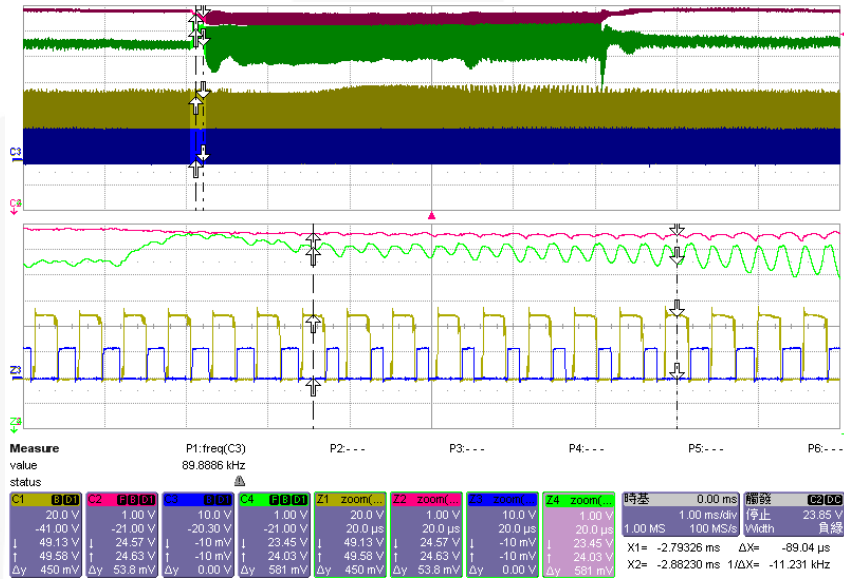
C3
C2
Z3
Z4

| Measure | P1:freq(C3) | P2:- - - | P3:- - - | P4:- - - | P5:- - - | P6:- - - |
|---|---|---|---|---|---|---|
| value | 89.8886 kHz | | | | | |
| status | ⚠ | | | | | |

C1 B D1
20.0 V
-41.00 V
↓ 49.13 V
↑ 49.58 V
Δy 450 mV

C2 F B D1
1.00 V
-21.00 V
↓ 24.57 V
↑ 24.63 V
Δy 53.8 mV

C3 B D1
10.0 V
-20.30 V
↓ -10 mV
↑ -10 mV
Δy 0.00 V

C4 F B D1
1.00 V
-21.00 V
↓ 23.45 V
↑ 24.03 V
Δy 581 mV

Z1 zoom(...
20.0 V
20.0 µs
↓ 49.13 V
↑ 49.58 V
Δy 450 mV

Z2 zoom(...
1.00 V
20.0 µs
↓ 24.57 V
↑ 24.63 V
Δy 53.8 mV

Z3 zoom(...
10.0 V
20.0 µs
↓ -10 mV
↑ -10 mV
Δy 0.00 V

Z4 zoom(...
1.00 V
20.0 µs
↓ 23.45 V
↑ 24.03 V
Δy 581 mV

時基 0.00 ms
1.00 ms/div
1.00 MS 100 MS/s

觸發 C2 DC
停止 23.85 V
Width 負緣

X1= -2.79326 ms ΔX= -89.04 µs
X2= -2.88230 ms 1/ΔX= -11.231 kHz